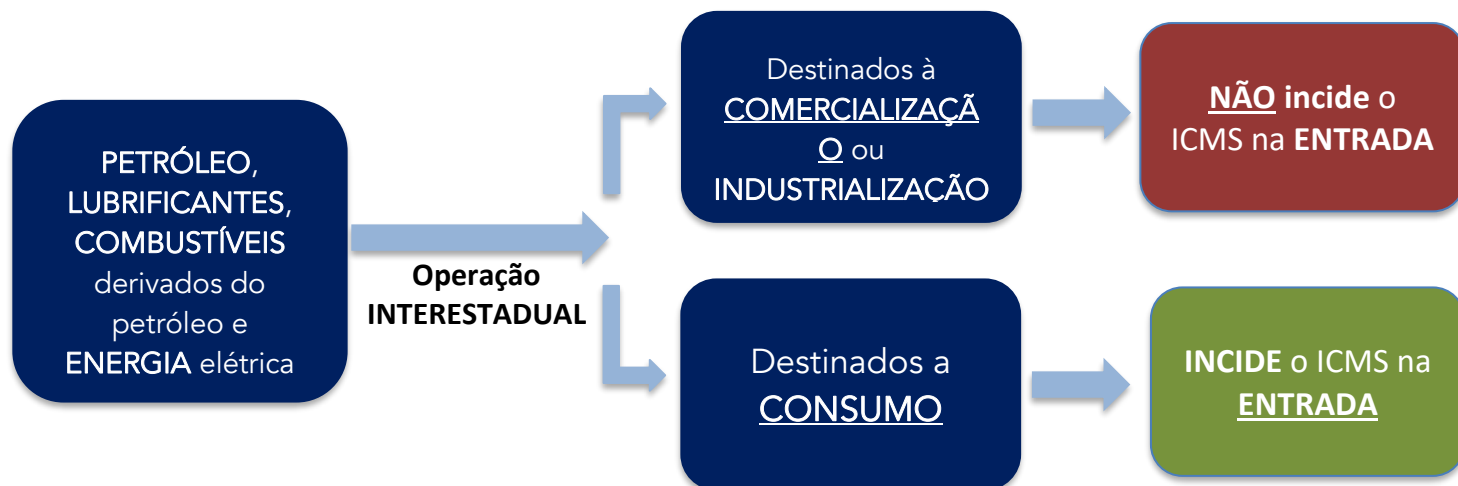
PETRÓLEO, LUBRIFICANTES, COMBUSTÍVEIS derivados do petróleo e ENERGIA elétrica

Operação INTERESTADUAL

Destinados à COMERCIALIZAÇÃO ou INDUSTRIALIZAÇÃO

NÃO incide o ICMS na ENTRADA

Destinados a CONSUMO

INCIDE o ICMS na ENTRADA